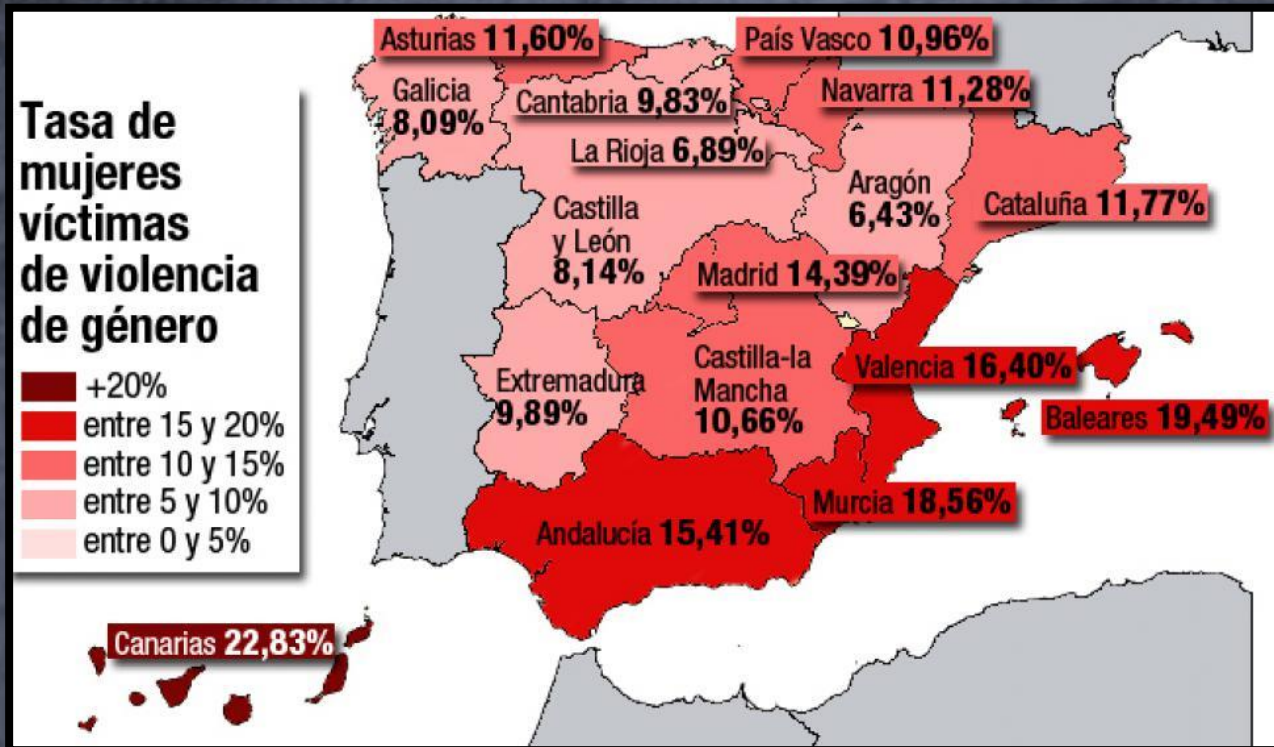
Tasa de mujeres víctimas de violencia de género

+20%
entre 15 y 20%
entre 10 y 15%
entre 5 y 10%
entre 0 y 5%

Asturias 11,60%
País Vasco 10,96%
Galicia 8,09%
Cantabria 9,83%
Navarra 11,28%
La Rioja 6,89%
Aragón 6,43%
Castilla y León 8,14%
Cataluña 11,77%
Madrid 14,39%
Castilla-la Mancha 10,66%
Extremadura 9,89%
Valencia 16,40%
Baleares 19,49%
Murcia 18,56%
Andalucía 15,41%
Canarias 22,83%